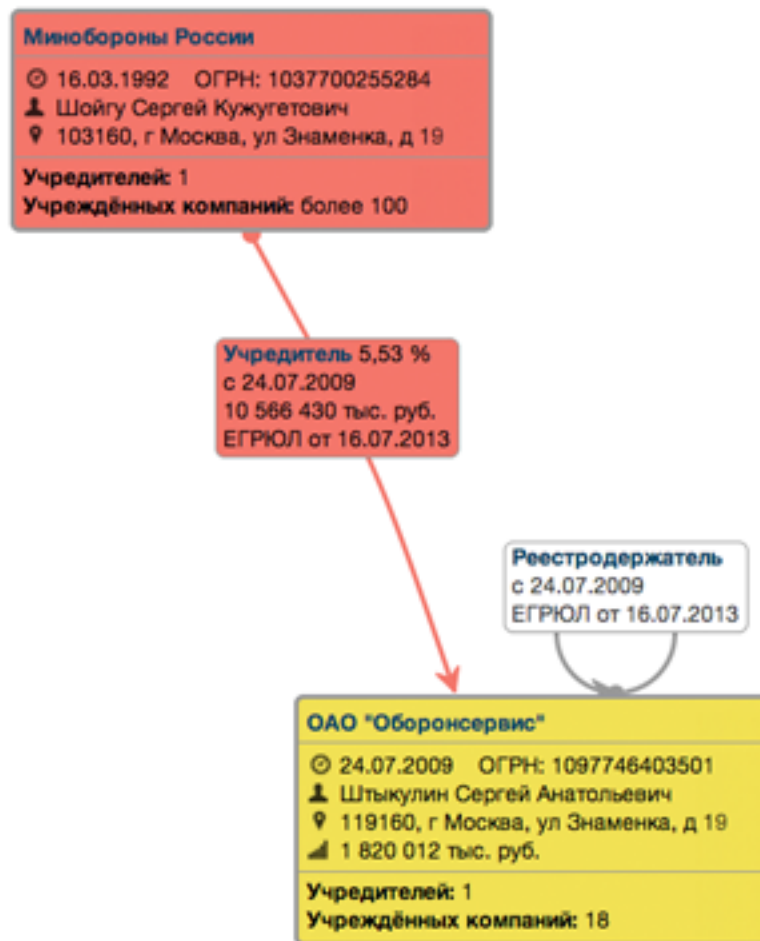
Минобороны России

16.03.1992 ОГРН: 1037700255284
Шойгу Сергей Кужугетович
103160, г Москва, ул Знаменка, д 19

Учредителей: 1
Учреждённых компаний: более 100

Учредитель 5,53 %
с 24.07.2009
10 566 430 тыс. руб.
ЕГРЮЛ от 16.07.2013

Реестродержатель
с 24.07.2009
ЕГРЮЛ от 16.07.2013

ОАО "Оборонсервис"

24.07.2009 ОГРН: 1097746403501
Штыкулин Сергей Анатольевич
119160, г Москва, ул Знаменка, д 19
1 820 012 тыс. руб.

Учредителей: 1
Учреждённых компаний: 18